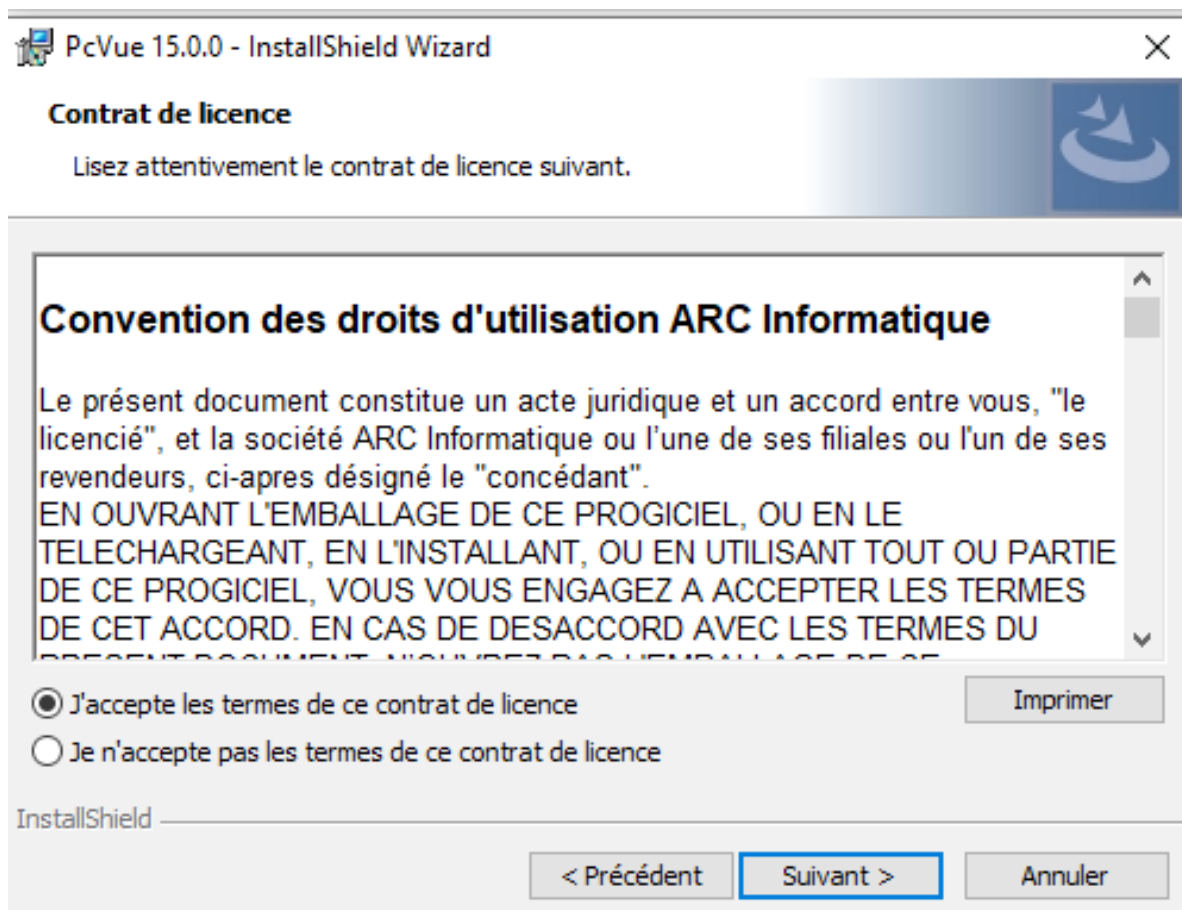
PcVue 15.0.0 - InstallShield Wizard

Contrat de licence

Lisez attentivement le contrat de licence suivant.

Convention des droits d'utilisation ARC Informatique

Le présent document constitue un acte juridique et un accord entre vous, "le licencié", et la société ARC Informatique ou l'une de ses filiales ou l'un de ses revendeurs, ci-apres désigné le "concédant".
EN OUVRANT L'EMBALLAGE DE CE PROGICIEL, OU EN LE TELECHARGEANT, EN L'INSTALLANT, OU EN UTILISANT TOUT OU PARTIE DE CE PROGICIEL, VOUS VOUS ENGAGEZ A ACCEPTER LES TERMES DE CET ACCORD. EN CAS DE DESACCORD AVEC LES TERMES DU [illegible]

J'accepte les termes de ce contrat de licence

Je n'accepte pas les termes de ce contrat de licence

Imprimer

InstallShield

< Précédent

Suivant >

Annuler